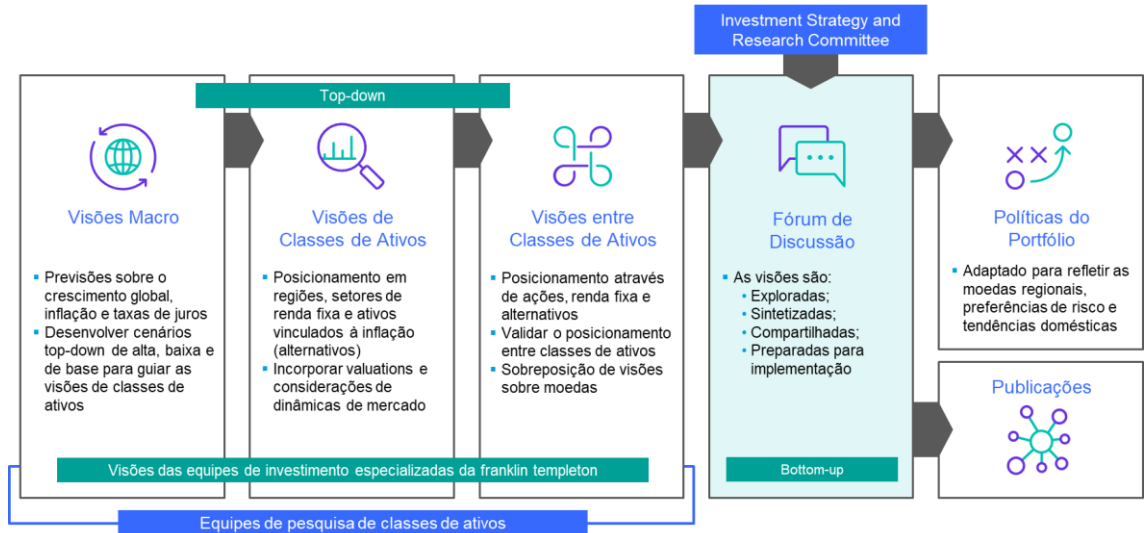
Investment Strategy and Research Committee

Top-down

Visões Macro

- Previsões sobre o crescimento global, inflação e taxas de juros
- Desenvolver cenários top-down de alta, baixa e de base para guiar as visões de classes de ativos

Visões de Classes de Ativos

- Posicionamento em regiões, setores de renda fixa e ativos vinculados à inflação (alternativos)
- Incorporar valuations e considerações de dinâmicas de mercado

Visões entre Classes de Ativos

- Posicionamento através de ações, renda fixa e alternativos
- Validar o posicionamento entre classes de ativos
- Sobreposição de visões sobre moedas

Fórum de Discussão

- As visões são:
  - Exploradas;
  - Sintetizadas;
  - Compartilhadas;
  - Preparadas para implementação

Políticas do Portfólio

- Adaptado para refletir as moedas regionais, preferências de risco e tendências domésticas

Publicações

Visões das equipes de investimento especializadas da franklin templeton

Bottom-up

Equipes de pesquisa de classes de ativos